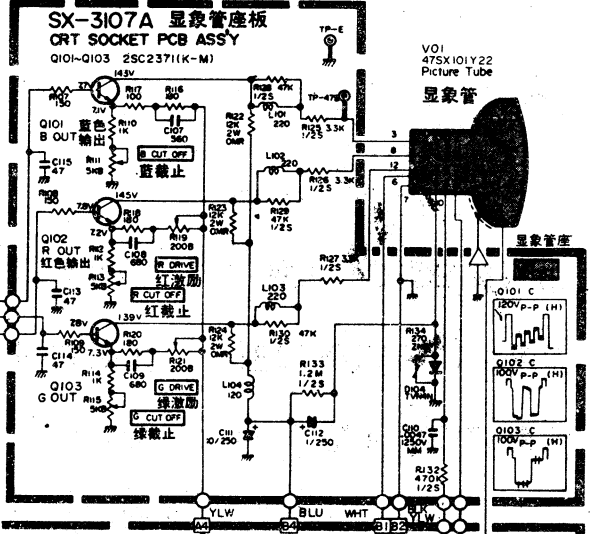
SX-3107A 显象管座板
CRT SOCKET PCB ASS'Y
Q101~Q103 2SC2371(K-M)

TP-E
V01
47SX101Y22
Picture Tube
显象管

143V
R107 150
7.1V
R117 100
R116 180
R110 1K
C107 560
Q101
B OUT
蓝色输出
R111 5KB
B CUT OFF
蓝截止
C115 47
R108 150
R128 47K 1/2S
TP-47B
L101 220
R122 12K 2W OMR
R125 3.3K 1/2S
3
8
12
6
7
L102 220
R126 3.3K 1/2S

145V
7.8V
R118 180
7.2V
R119 2008
R123 12K 2W OMR
R129 47K 1/2S
R112 1K
C108 680
Q102
R OUT
红色输出
R113 5KB
R DRIVE
红激励
R CUT OFF
红截止
C113 47
R127 3.3K 1/2S
L103 220
R130 47K 1/2S

显象管座

139V
7.8V
R120 180
7.3V
R109 150
C114 47
R124 12K 2W OMR
R114 1K
C109 680
R121 2008
G DRIVE
绿激励
R115 5KB
Q103
G OUT
G CUT OFF
绿截止
R133 1.2M 1/2S
R134 270 2W
D104 TVR6N
L104 120
C111 10/250
C112 1/250
C110 2207 1250V MM
R132 470K 1/2S

Q101 C
120V P-P (H)
Q102 C
100V P-P (H)
Q103 C
100V P-P (H)

YLW
A4
BLU
B4
WHT
B1
B2
BLK
YLW